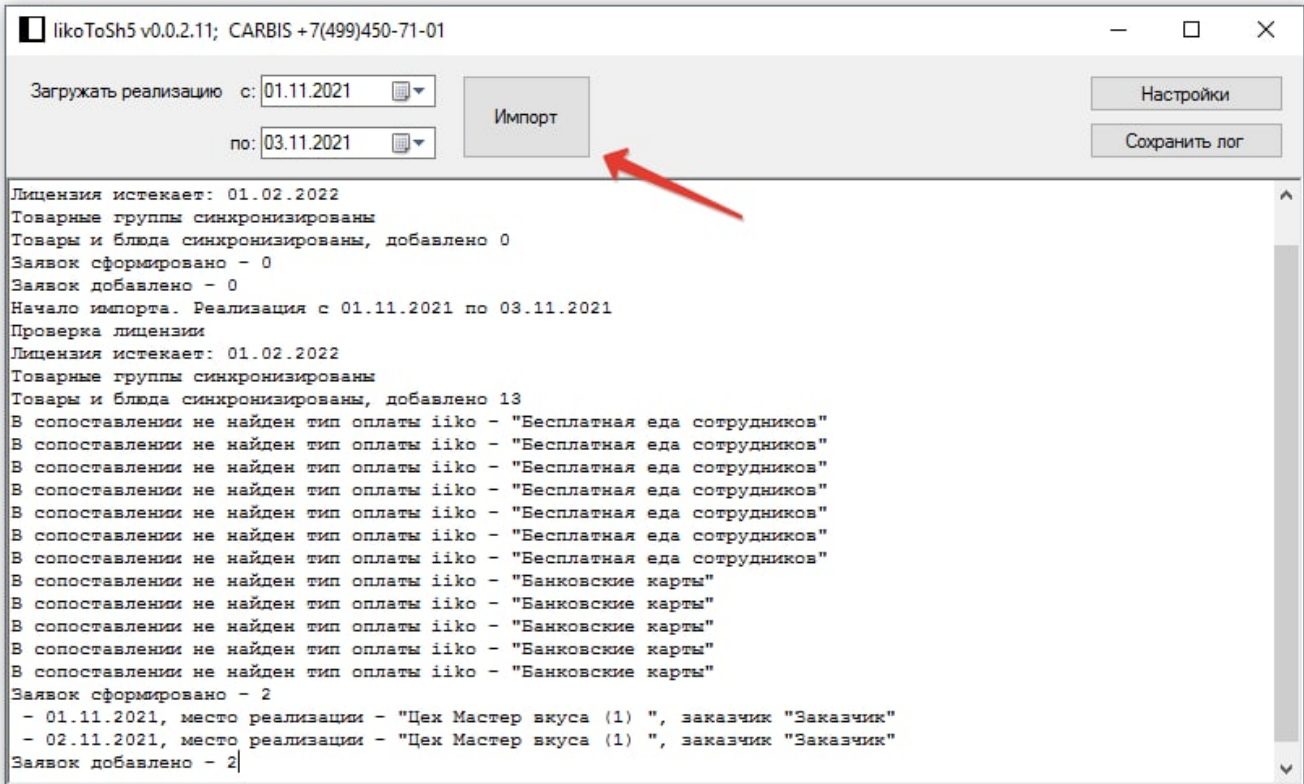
IikoToSh5 v0.0.2.11; CARBIS +7(499)450-71-01

Загружать реализацию с: 01.11.2021

по: 03.11.2021

Импорт

Настройки

Сохранить лог

Лицензия истекает: 01.02.2022
Товарные группы синхронизированы
Товары и блюда синхронизированы, добавлено 0
Заявок сформировано - 0
Заявок добавлено - 0
Начало импорта. Реализация с 01.11.2021 по 03.11.2021
Проверка лицензии
Лицензия истекает: 01.02.2022
Товарные группы синхронизированы
Товары и блюда синхронизированы, добавлено 13
В сопоставлении не найден тип оплаты iiko - "Бесплатная еда сотрудников"
В сопоставлении не найден тип оплаты iiko - "Бесплатная еда сотрудников"
В сопоставлении не найден тип оплаты iiko - "Бесплатная еда сотрудников"
В сопоставлении не найден тип оплаты iiko - "Бесплатная еда сотрудников"
В сопоставлении не найден тип оплаты iiko - "Бесплатная еда сотрудников"
В сопоставлении не найден тип оплаты iiko - "Бесплатная еда сотрудников"
В сопоставлении не найден тип оплаты iiko - "Бесплатная еда сотрудников"
В сопоставлении не найден тип оплаты iiko - "Банковские карты"
В сопоставлении не найден тип оплаты iiko - "Банковские карты"
В сопоставлении не найден тип оплаты iiko - "Банковские карты"
В сопоставлении не найден тип оплаты iiko - "Банковские карты"
В сопоставлении не найден тип оплаты iiko - "Банковские карты"
Заявок сформировано - 2
- 01.11.2021, место реализации - "Цех Мастер вкуса (1) ", заказчик "Заказчик"
- 02.11.2021, место реализации - "Цех Мастер вкуса (1) ", заказчик "Заказчик"
Заявок добавлено - 2